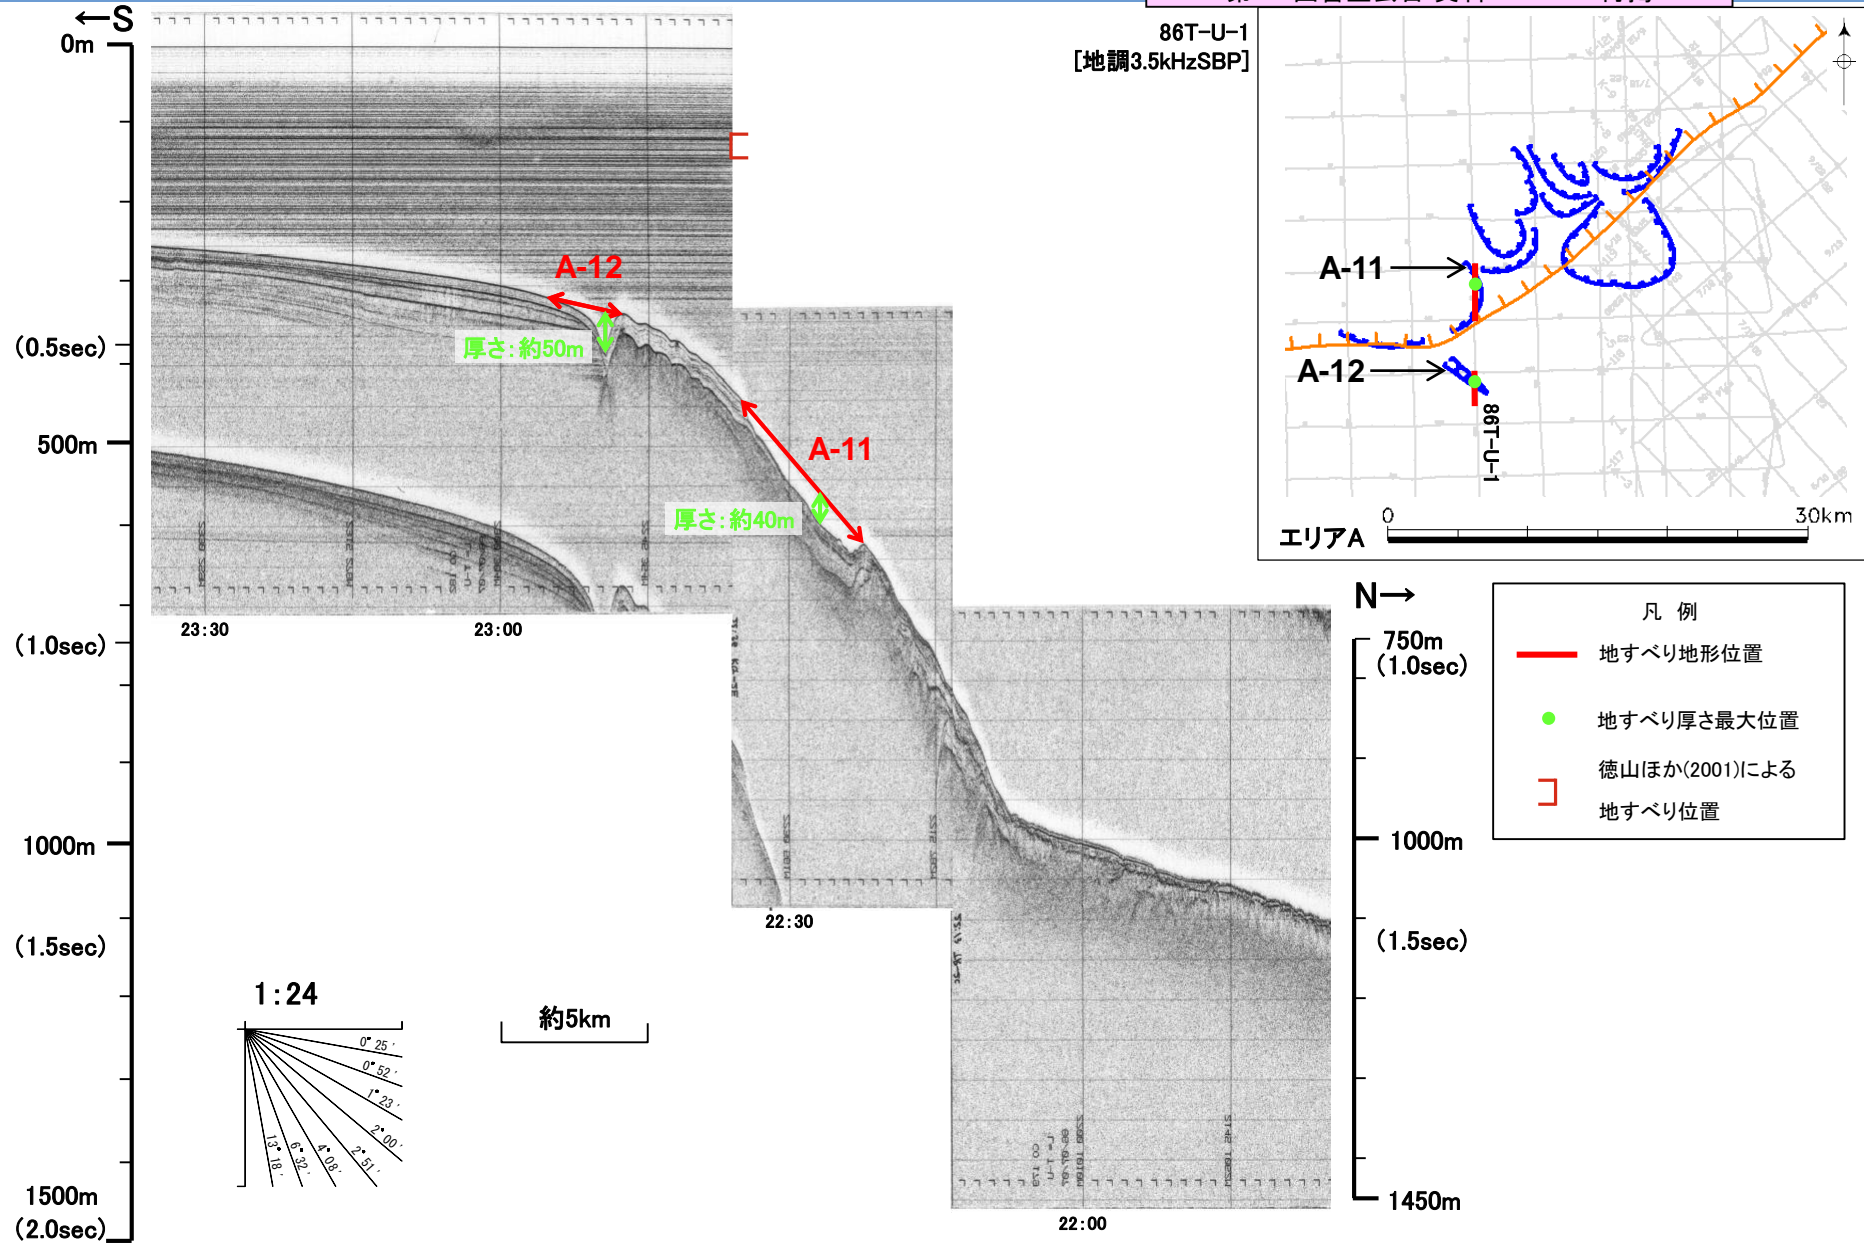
←S
0m
(0.5sec)
500m
(1.0sec)
1000m
(1.5sec)
1500m
(2.0sec)

A-12
厚さ:約50m
A-11
厚さ:約40m

23:30
23:00
22:30
22:00

1:24
0° 25'
0° 52'
1° 23'
2° 00'
2° 51'
4° 08'
6° 32'
13° 18'

約5km

86T-U-1
[地調3.5kHzSBP]

A-11
A-12
86T-U-1
エリアA
0
30km

N→
750m
(1.0sec)
1000m
(1.5sec)
1450m

凡 例
地すべり地形位置
地すべり厚さ最大位置
徳山ほか(2001)による
地すべり位置